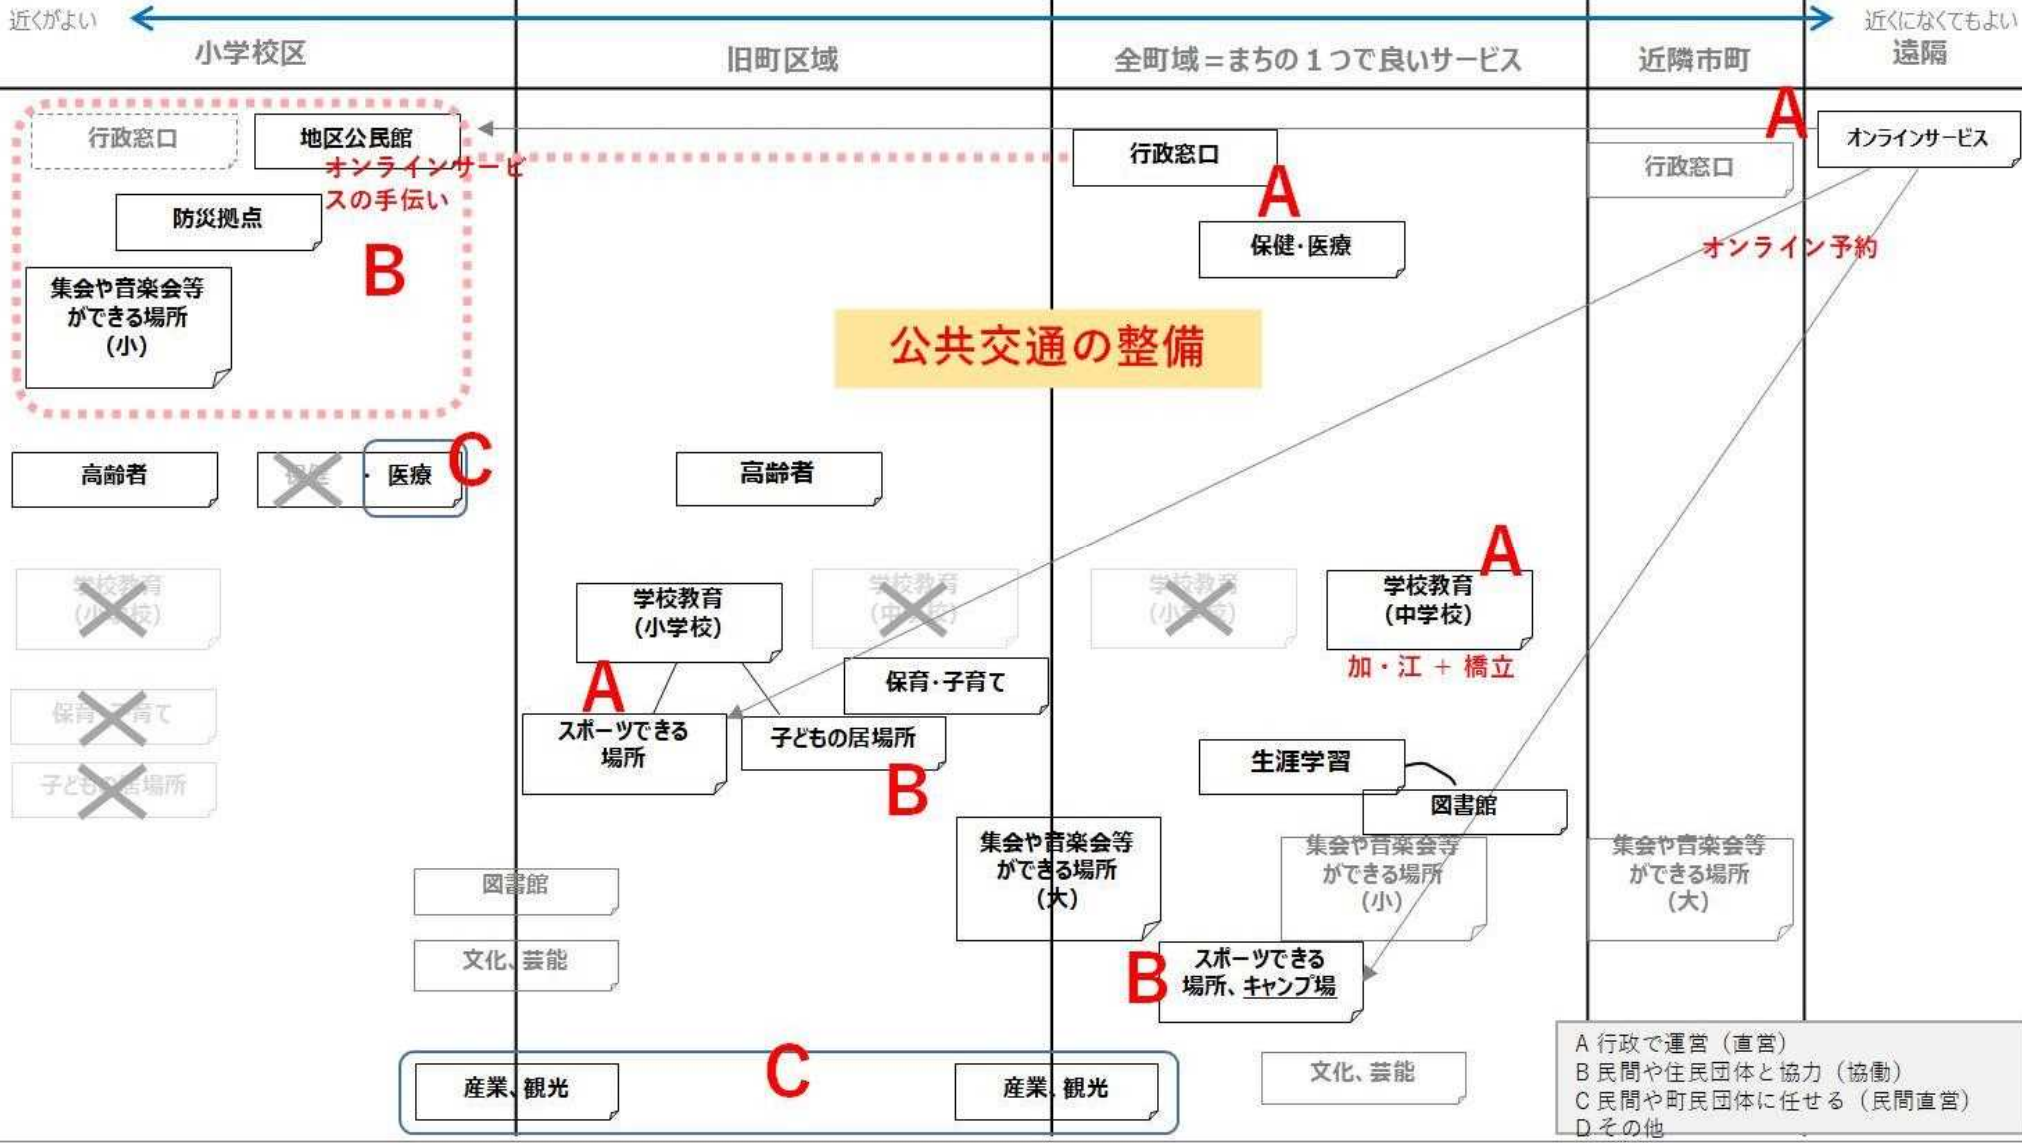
近くがよい
近くになくてもよい

| 小学校区 | 旧町区域 | 全町域＝まちの１つで良いサービス | 近隣市町 | 遠隔 |
|---|---|---|---|---|

行政窓口
地区公民館
オンラインサービスの手伝い
A
オンラインサービス
行政窓口
行政窓口
A
防災拠点
保健・医療
オンライン予約
B
集会や音楽会等ができる場所（小）
公共交通の整備
高齢者
保健・医療
C
高齢者
A
学校教育（小学校）
学校教育（中学校）
学校教育（小学校）
学校教育（中学校）
A
加・江 ＋ 橋立
保育・子育て
保育・子育て
スポーツできる場所
子どもの居場所
子どもの居場所
生涯学習
B
図書館
集会や音楽会等ができる場所（大）
集会や音楽会等ができる場所（小）
集会や音楽会等ができる場所（大）
図書館
文化、芸能
B
スポーツできる場所、キャンプ場
C
産業、観光
産業、観光
文化、芸能

A 行政で運営（直営）
B 民間や住民団体と協力（協働）
C 民間や町民団体に任せる（民間直営）
D その他